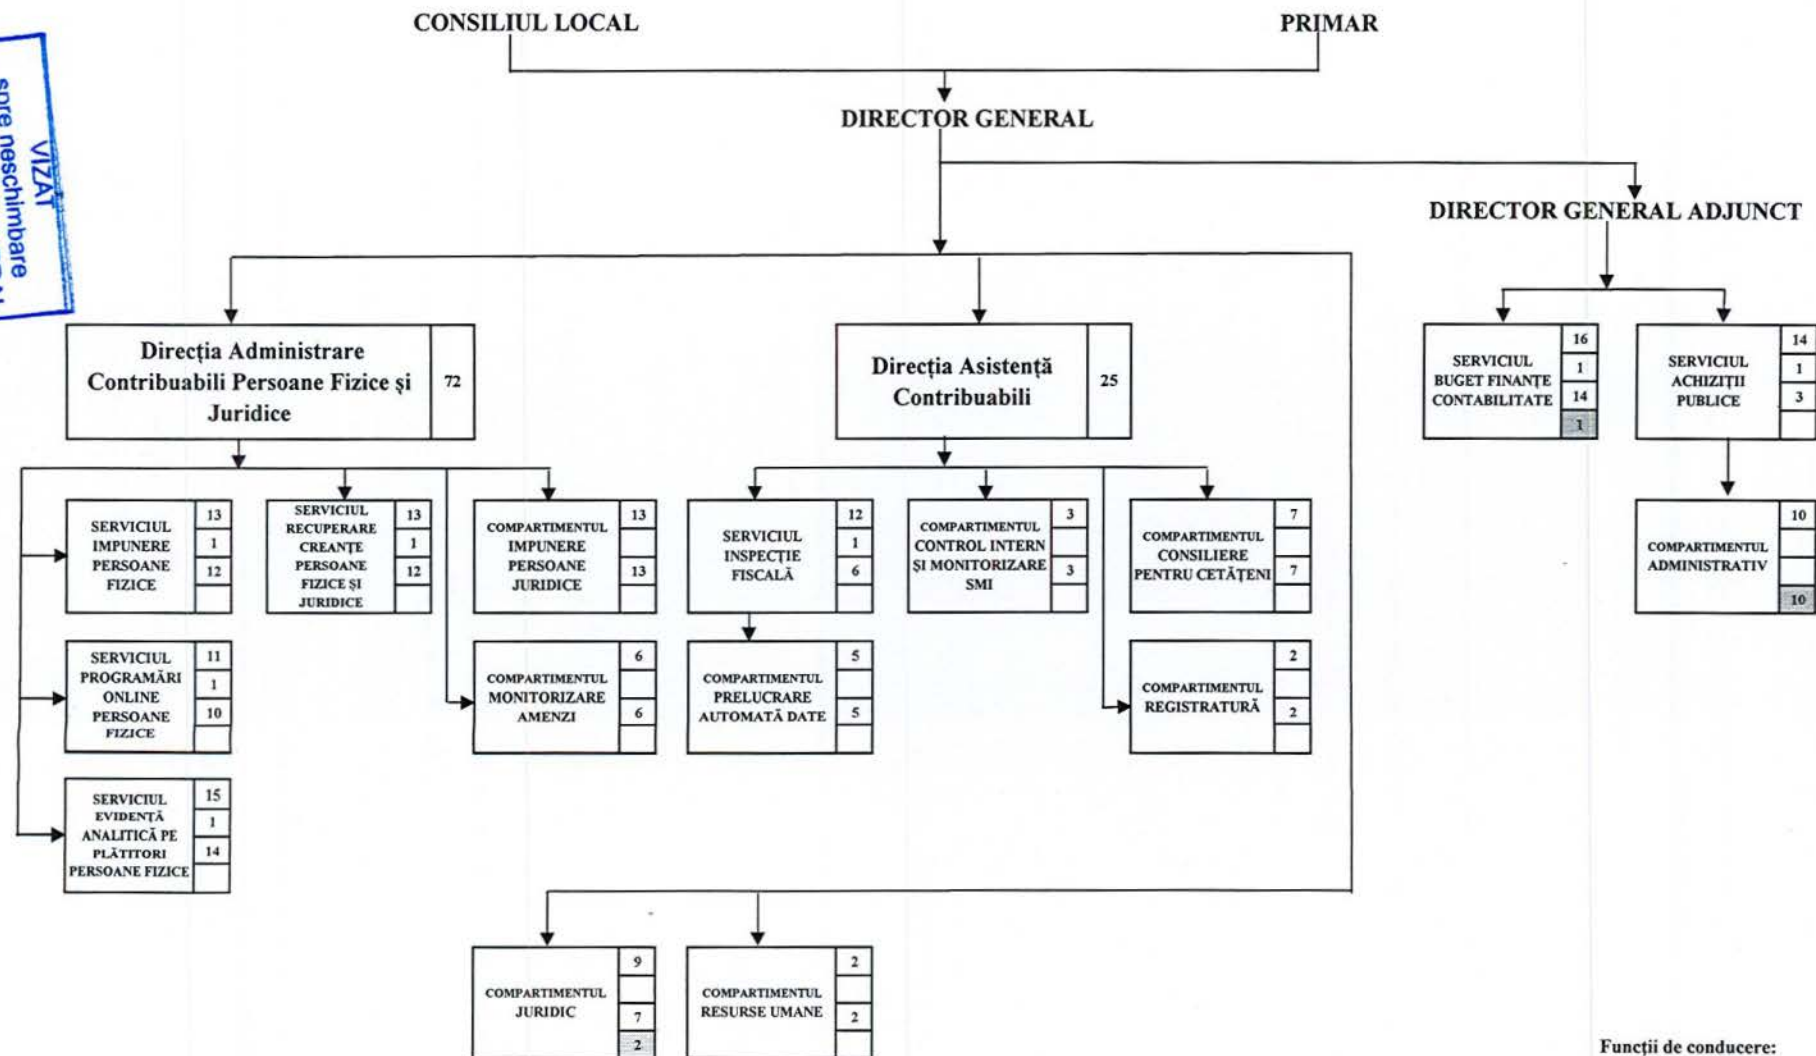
VIZAT
spre neschimbare

CONSILIUL LOCAL

PRIMAR

DIRECTOR GENERAL

DIRECTOR GENERAL ADJUNCT

Direcția Administrare Contribuabili Persoane Fizice și Juridice 72

Direcția Asistență Contribuabili 25

SERVICIUL BUGET FINANȚE CONTABILITATE 16 1 14 1

SERVICIUL ACHIZIȚII PUBLICE 14 1 3

COMPARTIMENTUL ADMINISTRATIV 10 10

SERVICIUL IMPUNERE PERSOANE FIZICE 13 1 12

SERVICIUL RECUPERARE CREANȚE PERSOANE FIZICE ȘI JURIDICE 13 1 12

COMPARTIMENTUL IMPUNERE PERSOANE JURIDICE 13 13

SERVICIUL INSPECȚIE FISCALĂ 12 1 6

COMPARTIMENTUL CONTROL INTERN ȘI MONITORIZARE SMI 3 3

COMPARTIMENTUL CONSILIERE PENTRU CETĂȚENI 7 7

SERVICIUL PROGRAMĂRI ONLINE PERSOANE FIZICE 11 1 10

COMPARTIMENTUL MONITORIZARE AMENZI 6 6

COMPARTIMENTUL PRELUCRARE AUTOMATĂ DATE 5 5

COMPARTIMENTUL REGISTRATURĂ 2 2

SERVICIUL EVIDENȚĂ ANALITICĂ PE PLĂTITORI PERSOANE FIZICE 15 1 14

COMPARTIMENTUL JURIDIC 9 7 2

COMPARTIMENTUL RESURSE UMANE 2 2

Funcții de conducere: